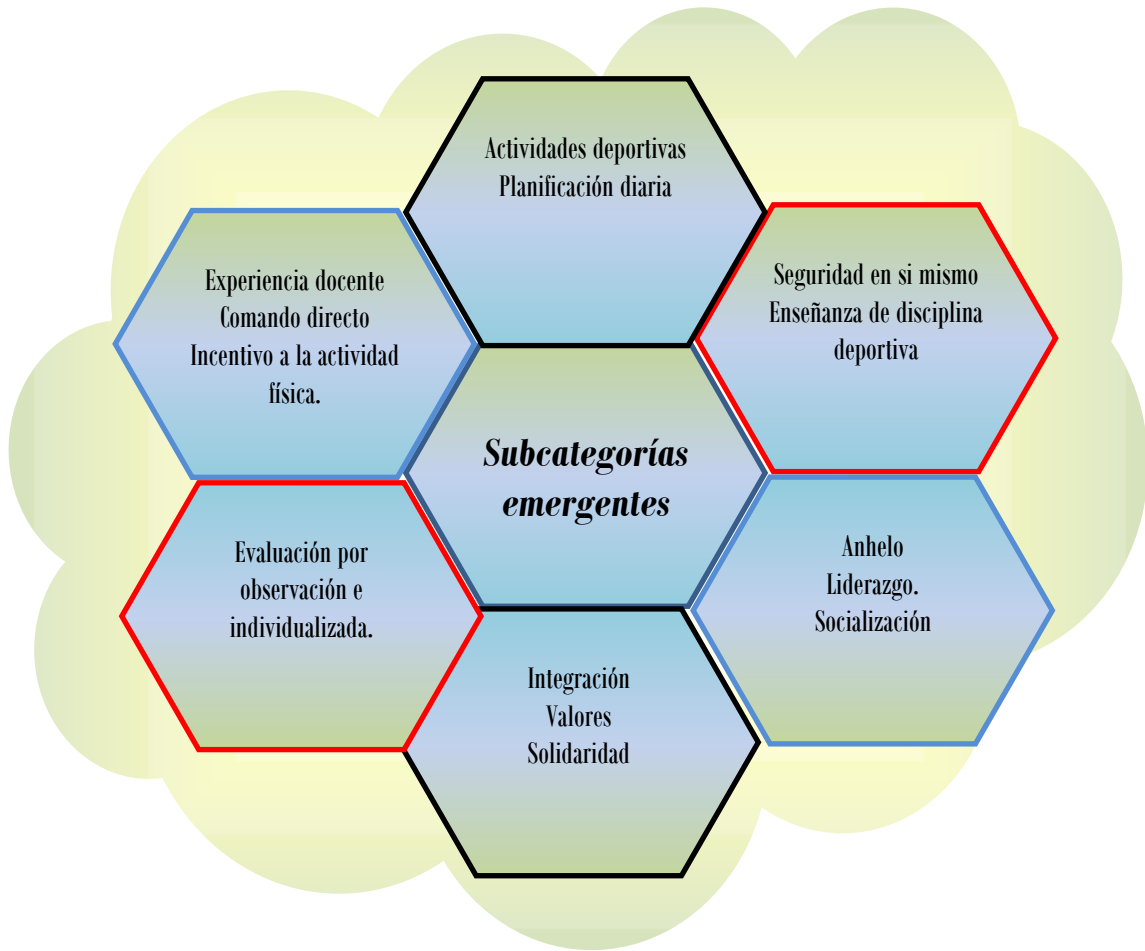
Actividades deportivas
Planificación diaria

Experiencia docente
Comando directo
Incentivo a la actividad física.

Seguridad en si mismo
Enseñanza de disciplina deportiva

Subcategorías emergentes

Evaluación por observación e individualizada.

Anhelo
Liderazgo.
Socialización

Integración
Valores
Solidaridad